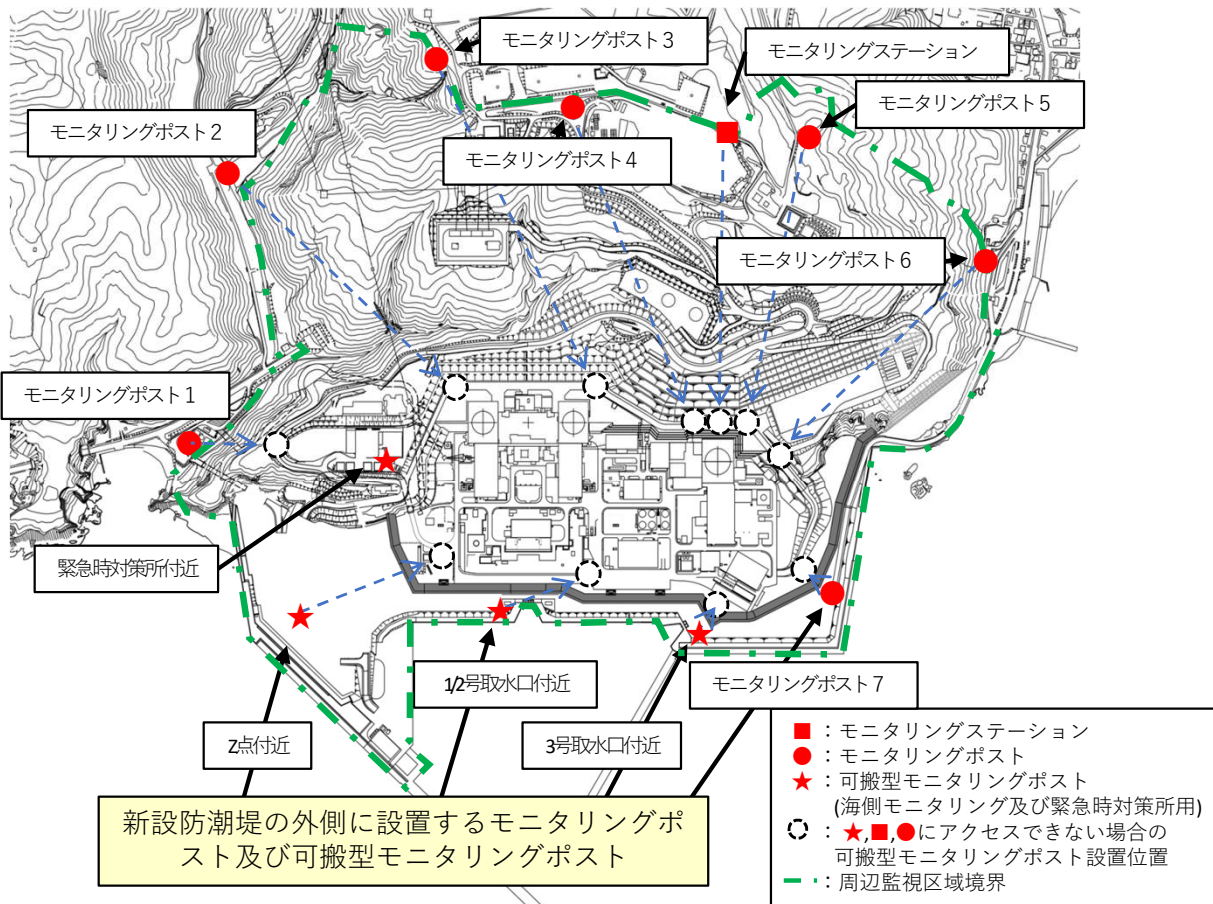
モニタリングポスト3

モニタリングステーション

モニタリングポスト5

モニタリングポスト2

モニタリングポスト4

モニタリングポスト6

モニタリングポスト1

緊急時対策所付近

1/2号取水口付近

モニタリングポスト7

Z点付近

3号取水口付近

新設防潮堤の外側に設置するモニタリングポスト及び可搬型モニタリングポスト

■：モニタリングステーション
●：モニタリングポスト
★：可搬型モニタリングポスト
(海側モニタリング及び緊急時対策所用)
◌：★,■,●にアクセスできない場合の可搬型モニタリングポスト設置位置
━・：周辺監視区域境界